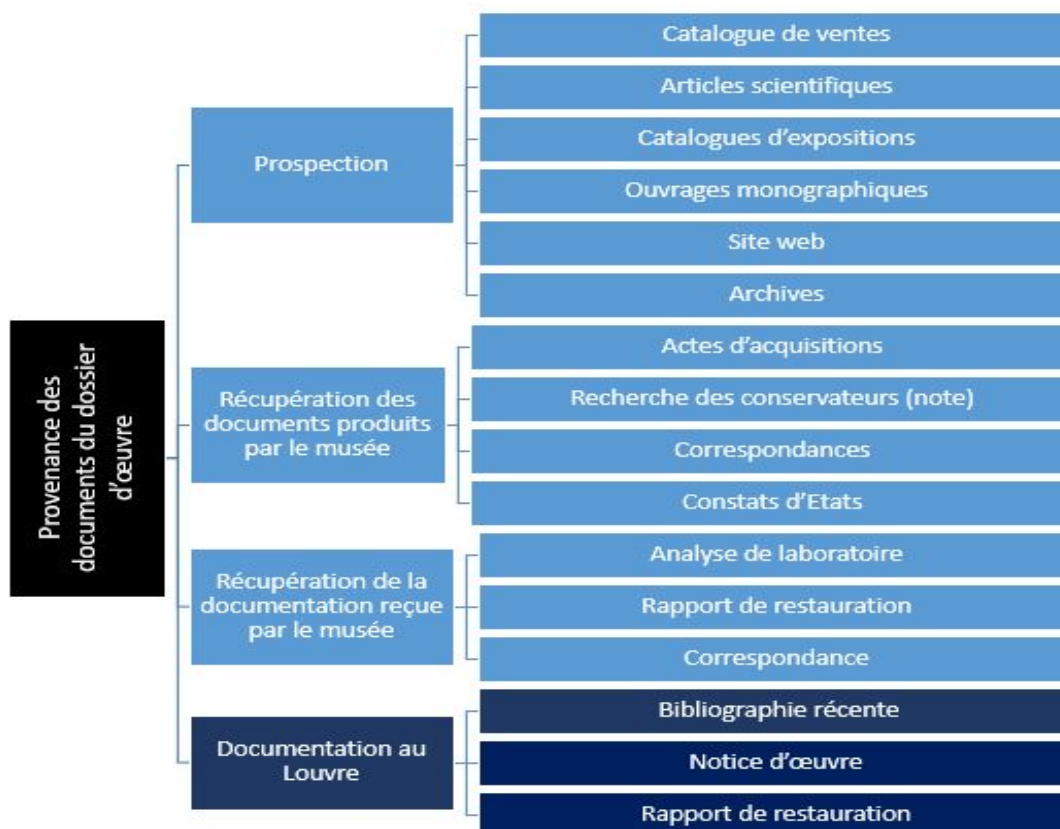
Provenance des documents du dossier d'œuvre

Prospection

Catalogue de ventes

Articles scientifiques

Catalogues d'expositions

Ouvrages monographiques

Site web

Archives

Récupération des documents produits par le musée

Actes d'acquisitions

Recherche des conservateurs (note)

Correspondances

Constats d'Etats

Récupération de la documentation reçue par le musée

Analyse de laboratoire

Rapport de restauration

Correspondance

Documentation au Louvre

Bibliographie récente

Notice d'œuvre

Rapport de restauration